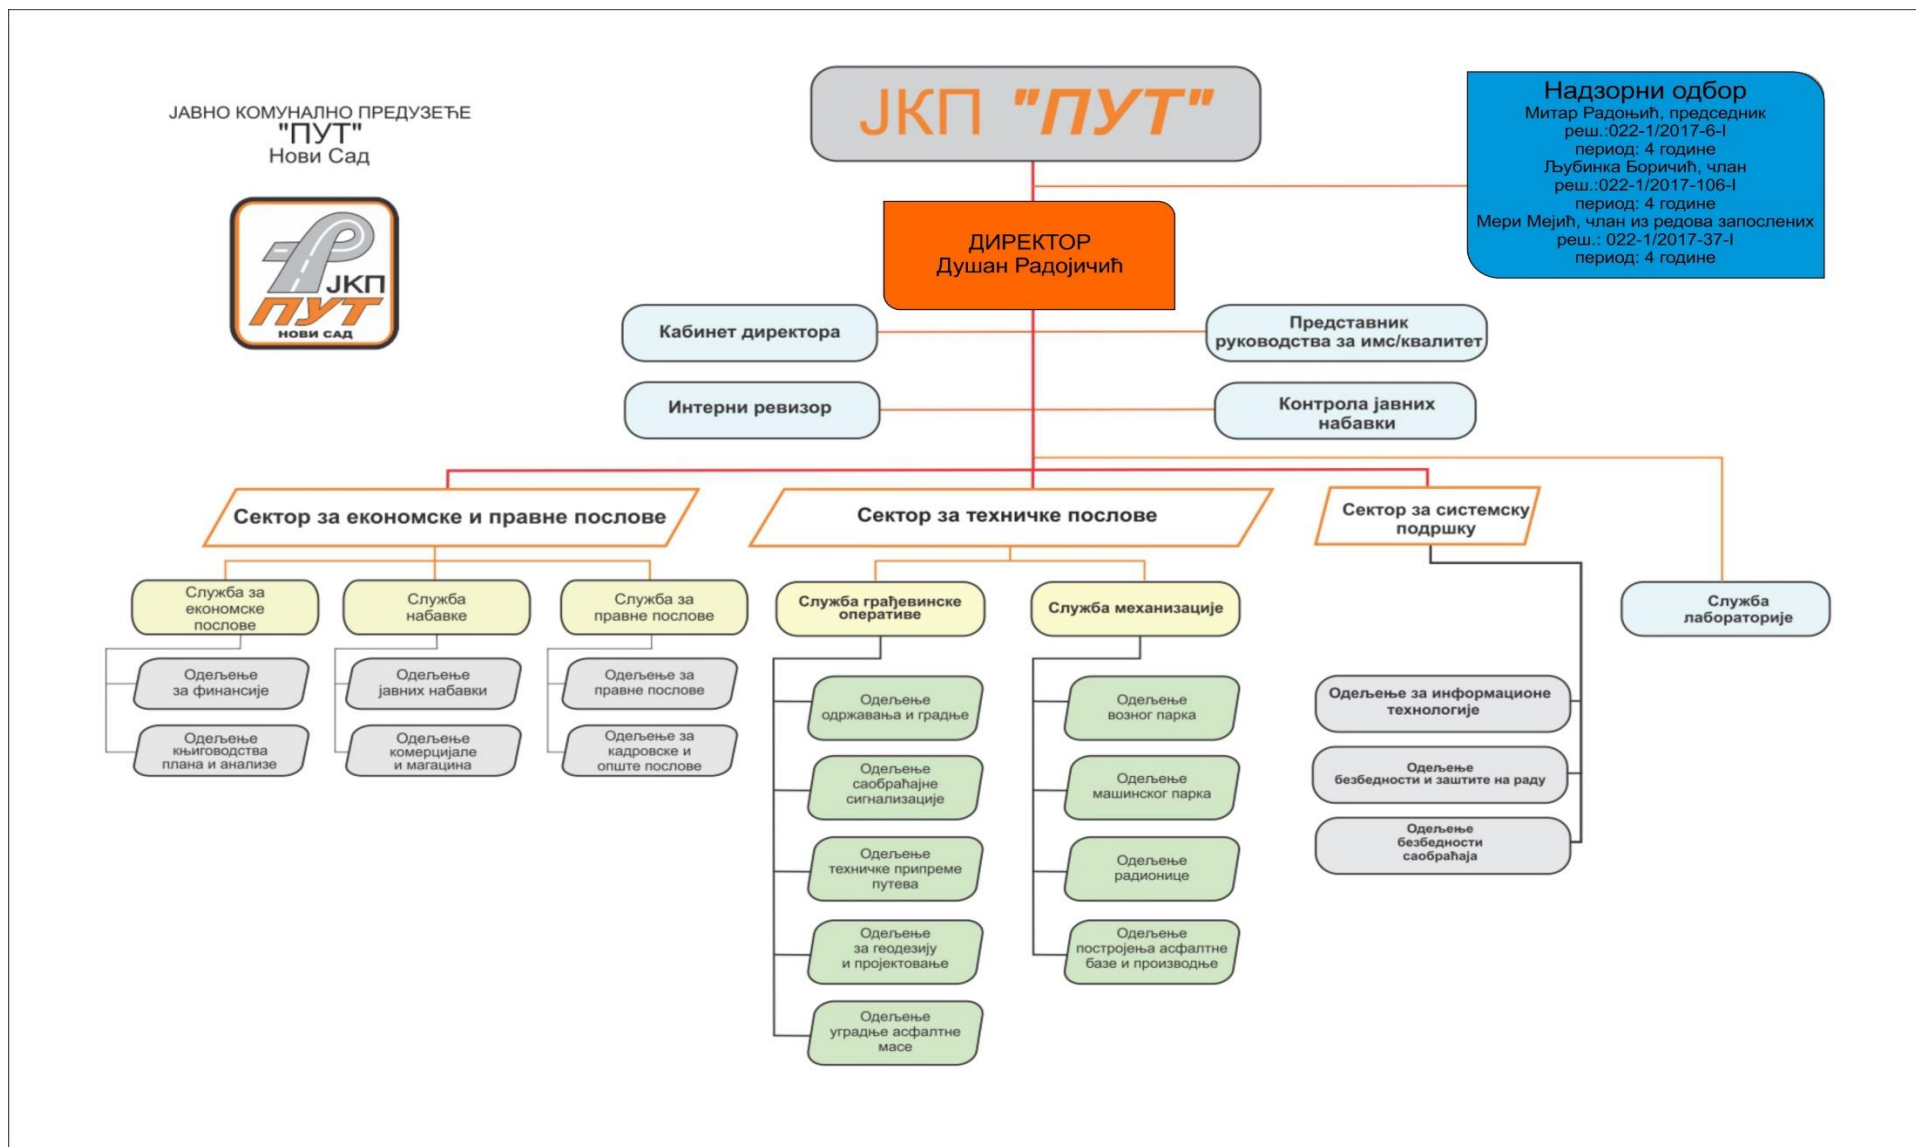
ЈАВНО КОМУНАЛНО ПРЕДУЗЕЋЕ
"ПУТ"
Нови Сад

ЈКП
ПУТ
НОВИ САД

ЈКП "ПУТ"

Надзорни одбор
Митар Радоњић, председник
реш.:022-1/2017-6-I
период: 4 године
Љубинка Боричић, члан
реш.:022-1/2017-106-I
период: 4 године
Мери Мејић, члан из редова запослених
реш.: 022-1/2017-37-I
период: 4 године

ДИРЕКТОР
Душан Радојичић

Кабинет директора

Представник руководства за имс/квалитет

Интерни ревизор

Контрола јавних набавки

Сектор за економске и правне послове

Сектор за техничке послове

Сектор за системску подршку

Служба за економске послове

Служба набавке

Служба за правне послове

Служба грађевинске оперативе

Служба механизације

Служба лабораторије

Одељење за финансије

Одељење књиговодства плана и анализе

Одељење јавних набавки

Одељење комерцијале и магацина

Одељење за правне послове

Одељење за кадровске и опште послове

Одељење одржавања и градње

Одељење саобраћајне сигнализације

Одељење техничке припреме путева

Одељење за геодезију и пројектовање

Одељење уградње асфалтне масе

Одељење возног парка

Одељење машинског парка

Одељење радионице

Одељење постројења асфалтне базе и производње

Одељење за информационе технологије

Одељење безбедности и заштите на раду

Одељење безбедности саобраћаја